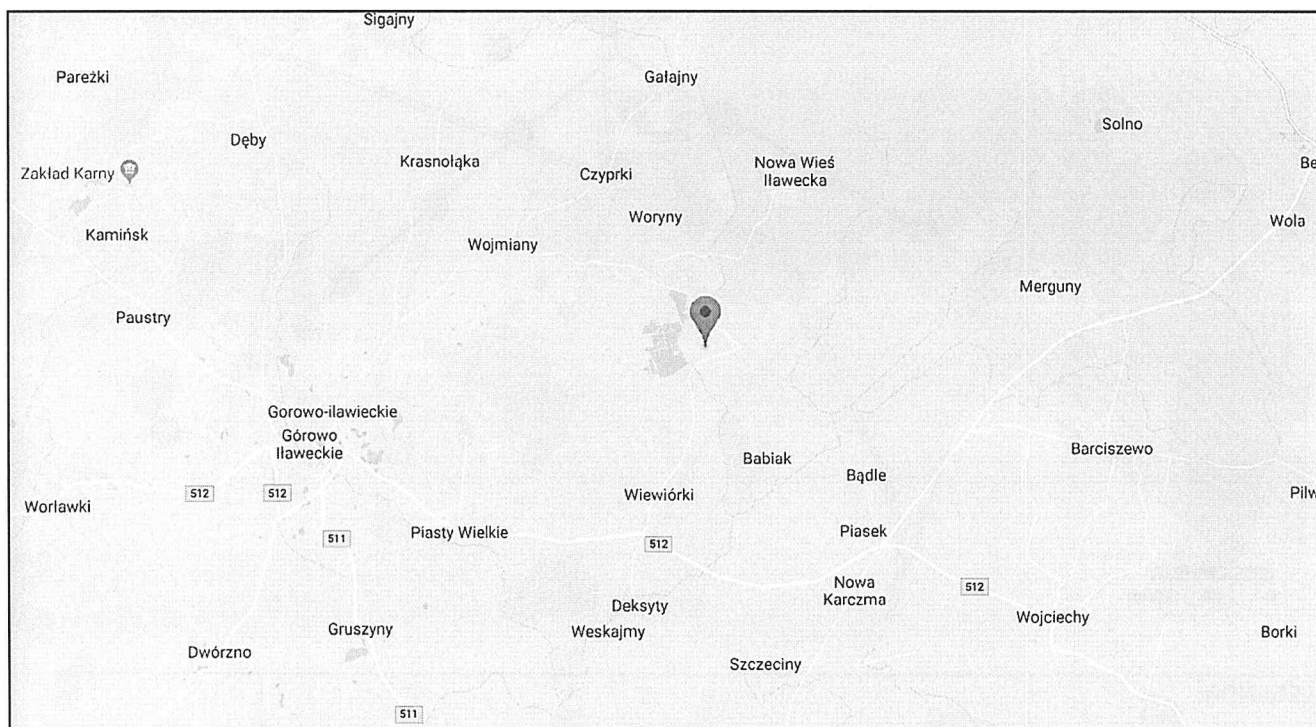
Sigajny
Parężki
Gałajny
Solno
Dęby
Zakład Karny
Krasnołąka
Czyprki
Nowa Wieś Iławecka
Be
Woryny
Wola
Kamińsk
Wojmiany
Merguny
Paustry
Gorowo-ilawieckie
Górowo Iławeckie
Babiak
Barciszewo
Bądle
512
512
Wiewiórki
Pilw
Worlawki
511
Piasty Wielkie
512
Piasek
Nowa Karczma
512
Deksyty
Wojciechy
Gruszyny
Weskajmy
Borki
Dwórzno
Szczeciny
511